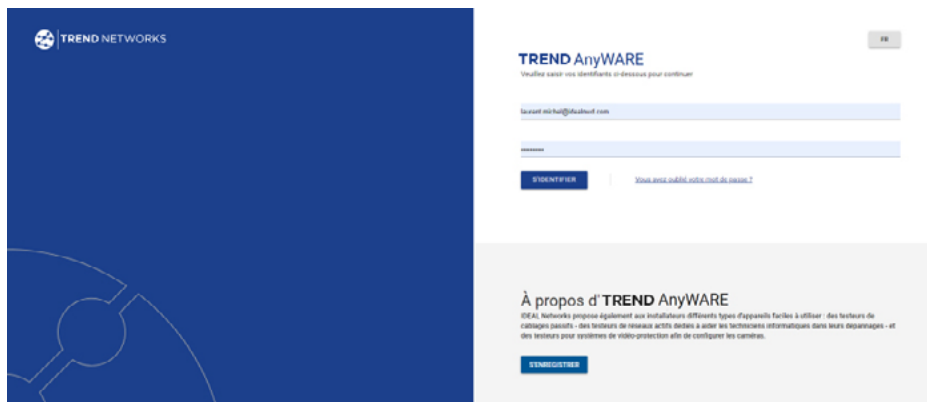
TREND NETWORKS

FR

TREND AnyWARE

Veuillez saisir vos identifiants ci-dessous pour continuer

laurent.michel@idealnwd.com

••••••••

S'IDENTIFIER

Vous avez oublié votre mot de passe ?

À propos d' TREND AnyWARE

IDEAL Networks propose également aux installateurs différents types d'appareils faciles à utiliser : des testeurs de câblages passifs - des testeurs de réseaux actifs dédiés à aider les techniciens informatiques dans leurs dépannages - et des testeurs pour systèmes de vidéo-protection afin de configurer les caméras.

S'ENREGISTRER